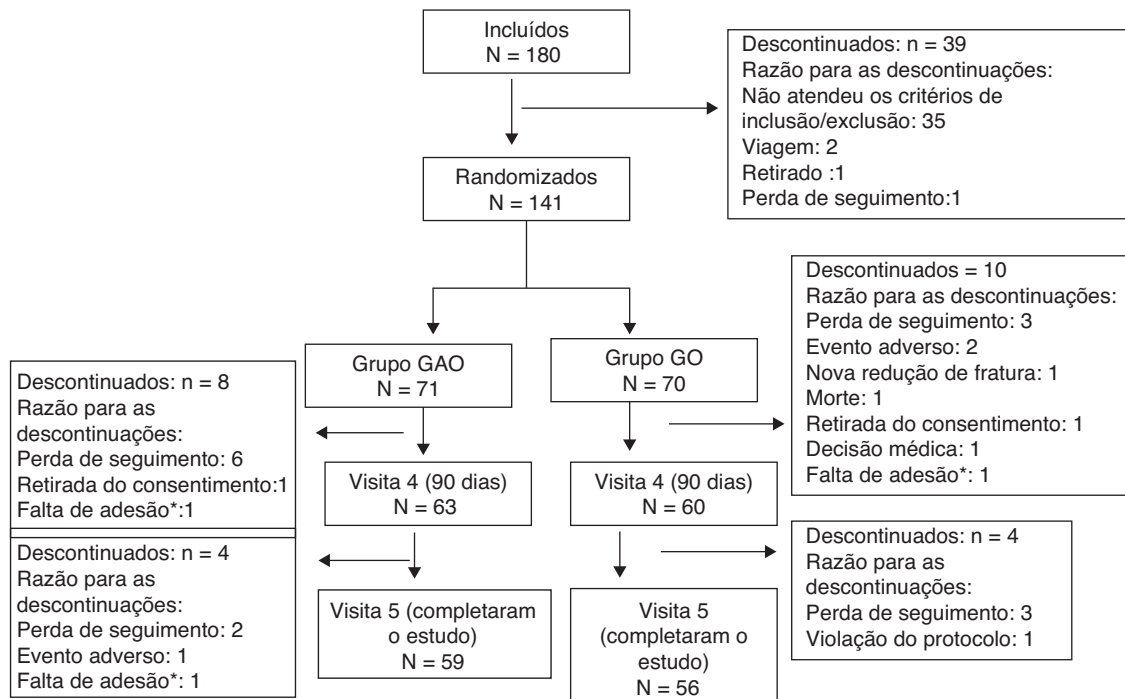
Incluídos
N = 180

Descontinuados: n = 39
Razão para as descontinuações:
Não atendeu os critérios de inclusão/exclusão: 35
Viagem: 2
Retirado :1
Perda de seguimento:1

Randomizados
N = 141

Descontinuados = 10
Razão para as descontinuações:
Perda de seguimento: 3
Evento adverso: 2
Nova redução de fratura: 1
Morte: 1
Retirada do consentimento: 1
Decisão médica: 1
Falta de adesão*: 1

Grupo GAO
N = 71

Grupo GO
N = 70

Descontinuados: n = 8
Razão para as descontinuações:
Perda de seguimento: 6
Retirada do consentimento:1
Falta de adesão*:1

Visita 4 (90 dias)
N = 63

Visita 4 (90 dias)
N = 60

Descontinuados: n = 4
Razão para as descontinuações:
Perda de seguimento: 2
Evento adverso: 1
Falta de adesão*: 1

Visita 5 (completaram o estudo)
N = 59

Visita 5 (completaram o estudo)
N = 56

Descontinuados: n = 4
Razão para as descontinuações:
Perda de seguimento: 3
Violação do protocolo: 1